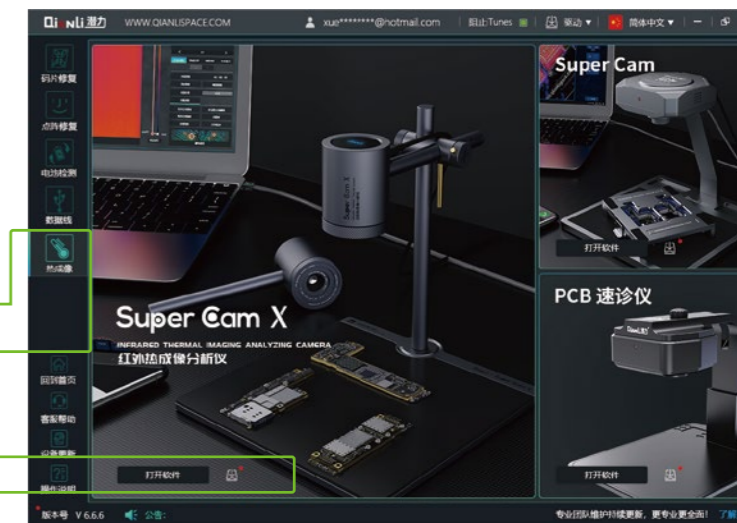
QianLi 潜力 WWW.QIANLISPACE.COM

xue********@hotmail.com 旧:iTunes 驱动 简体中文

码片修复
点阵修复
电池检测
数据线
热成像
回到首页
客服帮助
设备更新
操作说明

Super Cam X
INFRARED THERMAL IMAGING ANALYZING CAMERA
红外热成像分析仪
打开软件

Super Cam
打开软件

PCB 速诊仪
打开软件

版本号 V 6.6.6 公告:
专业团队维护持续更新, 更专业更全面! 了解